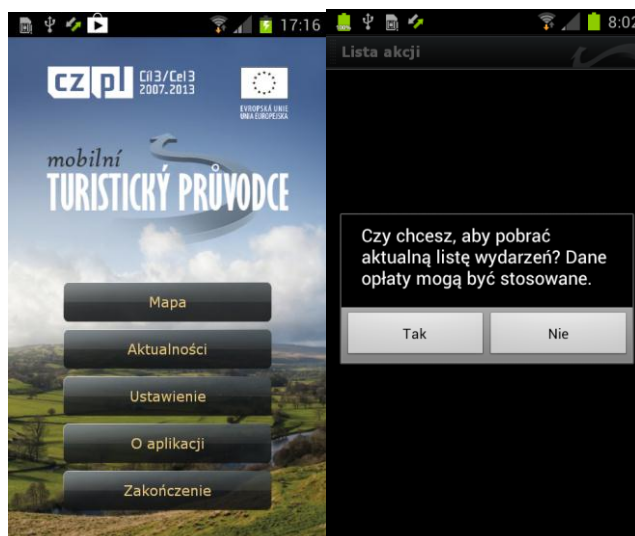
17:16

CZ PL Cíl 3/Cel 3 2007-2013

EVROPSKÁ UNIE UNIA EUROPEJSKA

mobilní
TURISTICKÝ PRŮVODCE

Mapa

Aktualności

Ustawienie

O aplikacji

Zakończenie

8:02

Lista akcji

Czy chcesz, aby pobrać aktualną listę wydarzeń? Dane opłaty mogą być stosowane.

Tak

Nie